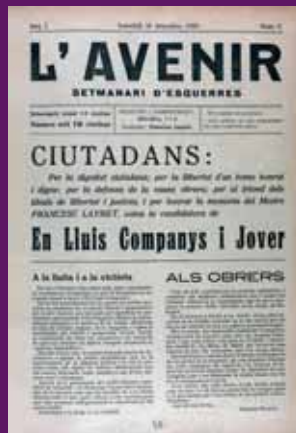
Any I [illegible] Núm. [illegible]

L' AVENIR

SETMANARI D'ESQUERRES

CIUTADANS:

Per la dignitat ciutadana, per la llibertat d'un home honrat i digne, per la defensa de la causa obrera, per el triomf dels ideals de llibertat i justícia, i per honrar la memòria del Mestre FRANCESC LAYRET, votem la candidatura de

En Lluis Companys i Jover

A la lluita i a la victòria

ALS OBRERS

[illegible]